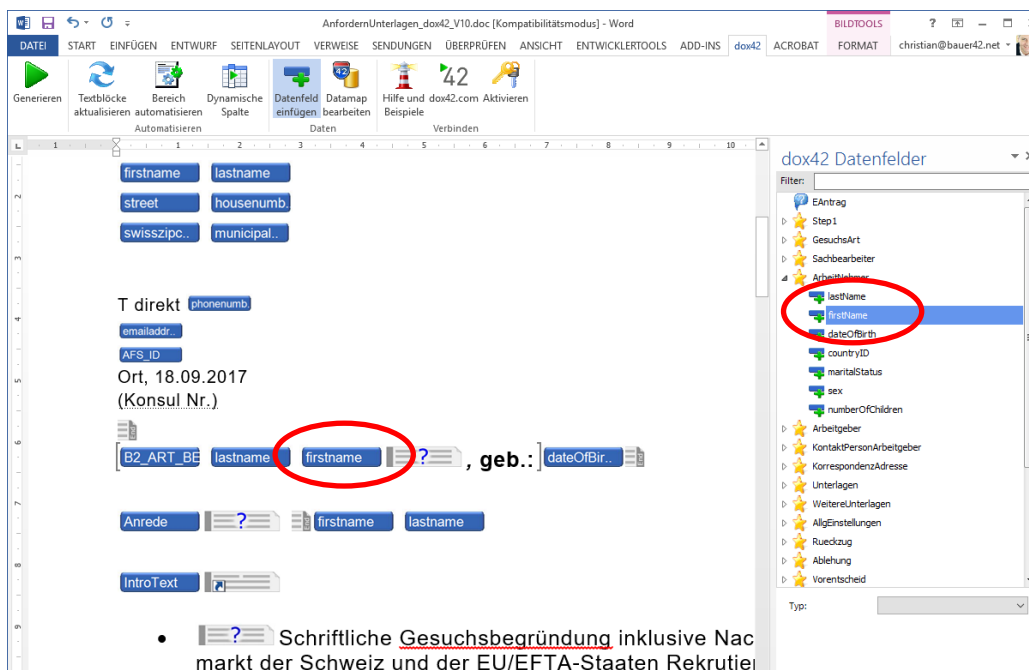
AnfordernUnterlagen_dox42_V10.doc [Kompatibilitätsmodus] - Word

BILDTOOLS

? – □ ×

DATEI START EINFÜGEN ENTWURF SEITENLAYOUT VERWEISE SENDUNGEN ÜBERPRÜFEN ANSICHT ENTWICKLERTOOLS ADD-INS dox42 ACROBAT FORMAT christian@bauer42.net

Generieren | Textblöcke aktualisieren | Bereich automatisieren | Dynamische Spalte | Automatisieren | Datenfeld einfügen | Datamap bearbeiten | Daten | Hilfe und Beispiele | dox42.com | Aktivieren | Verbinden

firstname lastname

street housenumb..

swisszipc.. municipal..

T direkt phonenumb..

emailaddr..

AFS_ID

Ort, 18.09.2017

(Konsul Nr.)

B2_ART_BE lastname firstname ? , geb.: dateOfBir..

Anrede ? firstname lastname

IntroText

• ? Schriftliche Gesuchsbegründung inklusive Nac markt der Schweiz und der EU/EFTA-Staaten Rekrutie

dox42 Datenfelder

Filter:

EAntrag
Step1
GesuchsArt
Sachbearbeiter
ArbeitNehmer
lastName
firstName
dateOfBirth
countryID
maritalStatus
sex
numberOfChildren
Arbeitgeber
KontaktPersonArbeitgeber
KorrespondenzAdresse
Unterlagen
WeitereUnterlagen
AllgEinstellungen
Rueckzug
Ablehung
Vorentscheid

Typ: